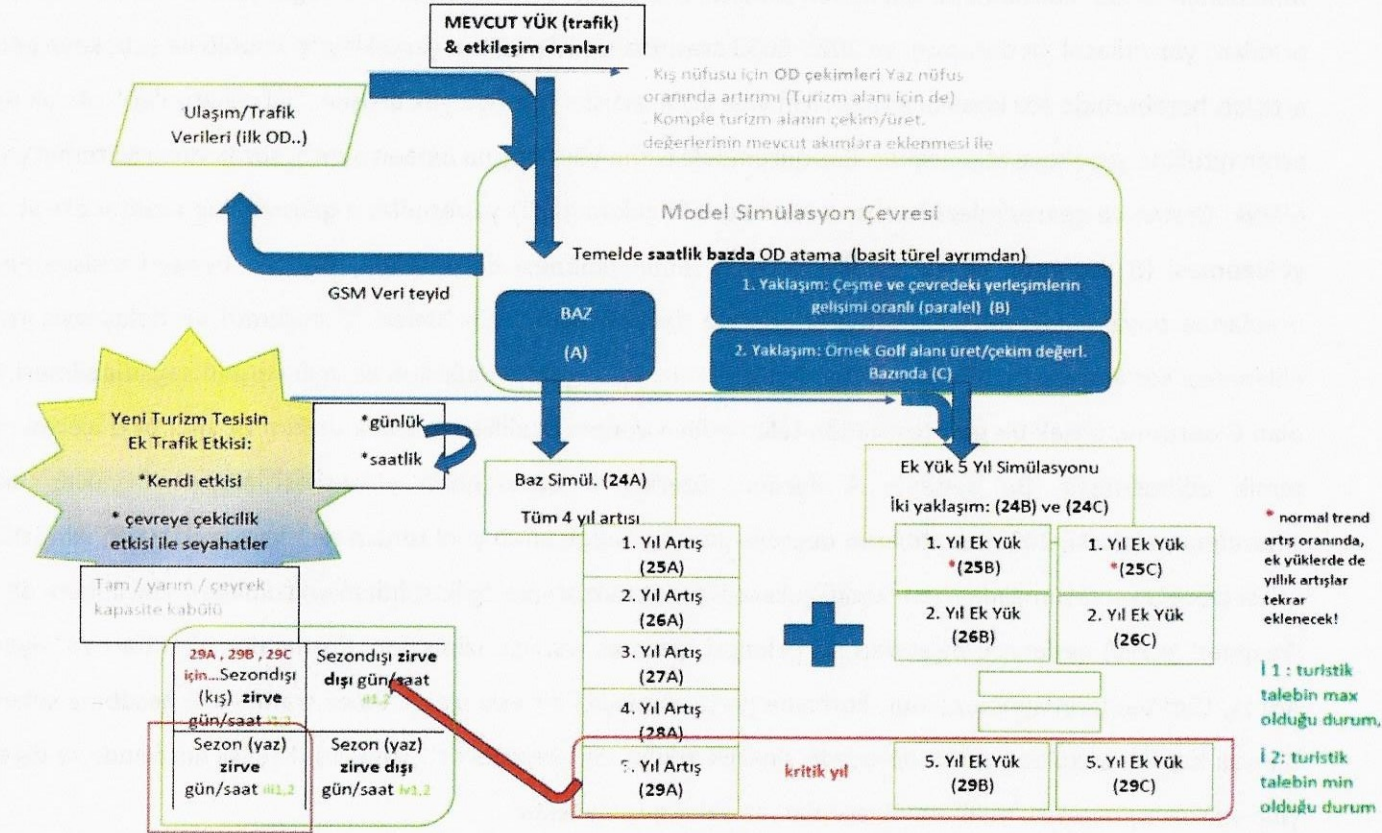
MEVCUT YÜK (trafik) & etkileşim oranları

. Kış nüfusu için OD çekimleri Yaz nüfus oranında artırımı (Turizm alanı için de)
. Komple turizm alanın çekim/üret. değerlerinin mevcut akımlara eklenmesi ile

Ulaşım/Trafik Verileri (ilk OD..)

Model Simülasyon Çevresi

Temelde saatlik bazda OD atama (basit türel ayrımdan)

GSM Veri teyid

BAZ
(A)

1. Yaklaşım: Çeşme ve çevredeki yerleşimlerin gelişimi oranlı (paralel) (B)

2. Yaklaşım: Örnek Golf alanı üret/çekim değerl. Bazında (C)

Yeni Turizm Tesisin Ek Trafik Etkisi:
*Kendi etkisi
* çevreye çekicilik etkisi ile seyahatler

*günlük
*saatlik

Tam / yarım / çeyrek kapasite kabülü

Baz Simül. (24A)
Tüm 4 yıl artışı

Ek Yük 5 Yıl Simülasyonu
İki yaklaşım: (24B) ve (24C)

* normal trend artış oranında, ek yüklerde de yıllık artışlar tekrar eklenecek!

1. Yıl Artış (25A)
2. Yıl Artış (26A)
3. Yıl Artış (27A)
4. Yıl Artış (28A)
5. Yıl Artış (29A)

1. Yıl Ek Yük *(25B)
1. Yıl Ek Yük *(25C)
2. Yıl Ek Yük (26B)
2. Yıl Ek Yük (26C)

kritik yıl

5. Yıl Ek Yük (29B)
5. Yıl Ek Yük (29C)

İ 1 : turistik talebin max olduğu durum,

İ 2: turistik talebin min olduğu durum

29A , 29B , 29C için...Sezondışı (kış) zirve gün/saat i1,2

Sezondışı zirve dışı gün/saat ii1,2

Sezon (yaz) zirve gün/saat iii1,2

Sezon (yaz) zirve dışı gün/saat iv1,2